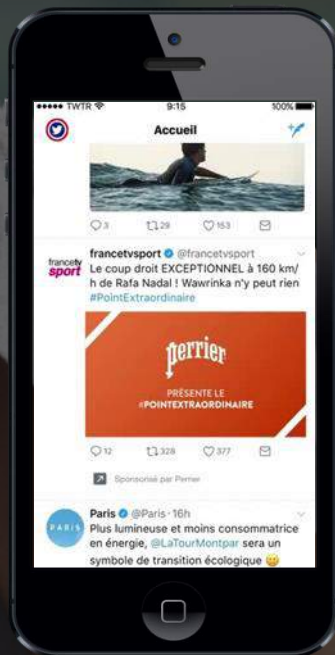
●●●●● TWTR 9:15 100%

Accueil

3 29 153

francetv sport

francetvsport @francetvsport

Le coup droit EXCEPTIONNEL à 160 km/h de Rafa Nadal ! Wawrinka n'y peut rien #PointExtraordinaire

Perrier

PRÉSENTE LE #POINTEXTRAORDINAIRE

12 328 377

Sponsorisé par Perrier

PARIS

Paris @Paris · 16h

Plus lumineuse et moins consommatrice en énergie, @LaTourMontpar sera un symbole de transition écologique